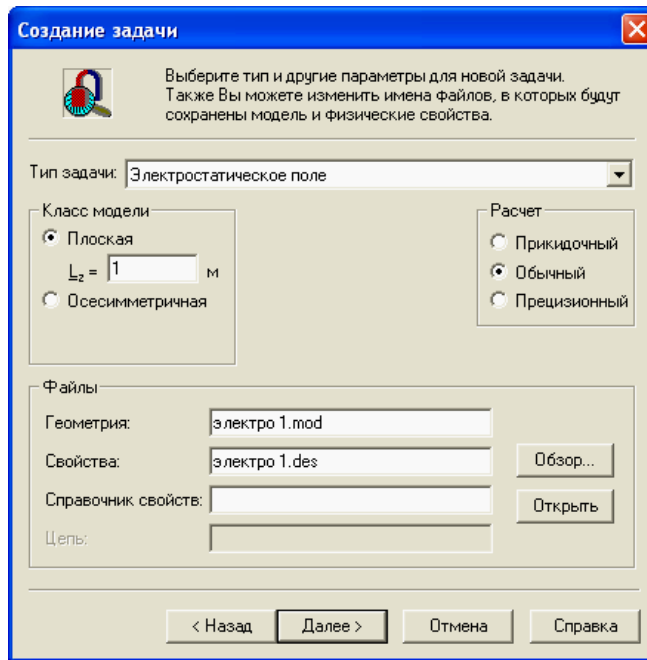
Создание задачи

Выберите тип и другие параметры для новой задачи. Также Вы можете изменить имена файлов, в которых будут сохранены модель и физические свойства.

Тип задачи: Электростатическое поле

Класс модели
Плоская
$L_z$ = 1 м
Осесимметричная

Расчет
Прикидочный
Обычный
Прецизионный

Файлы
Геометрия: электро 1.mod
Свойства: электро 1.des
Справочник свойств:
Цепь:

Обзор...
Открыть

< Назад
Далее >
Отмена
Справка